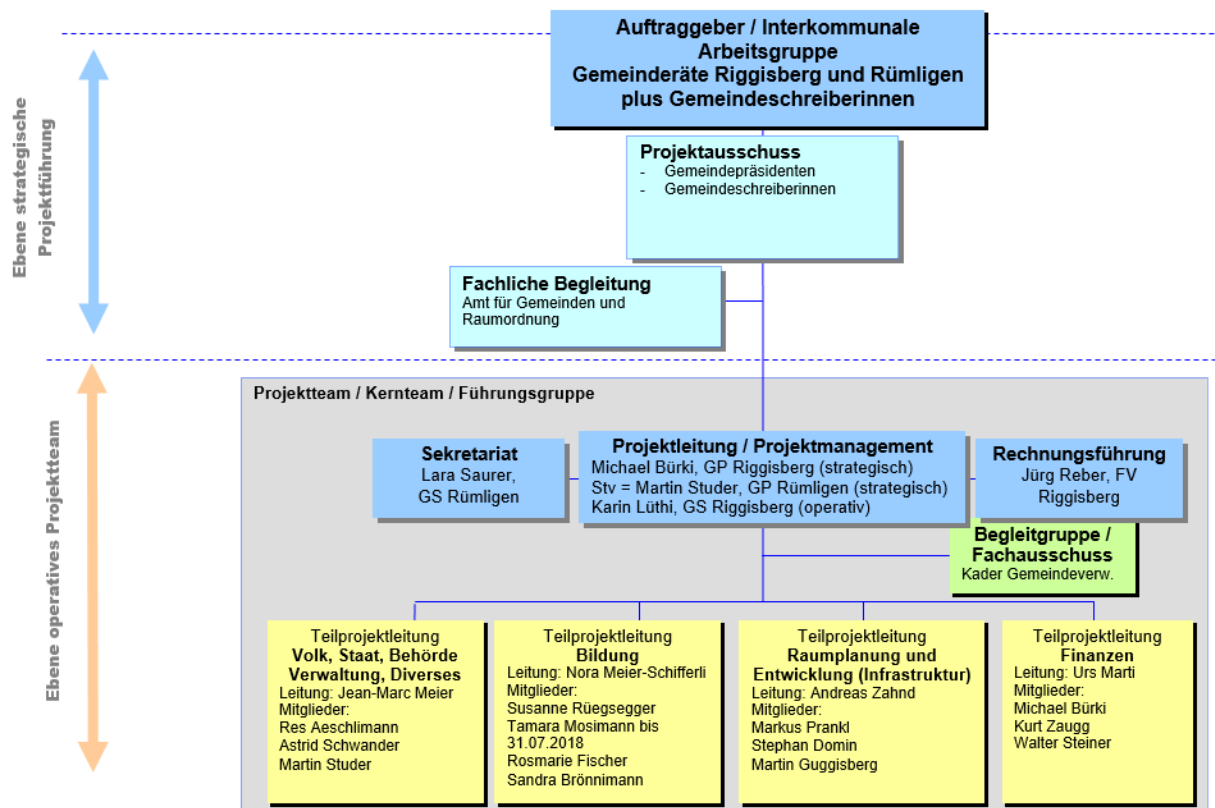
Ebene strategische Projektführung

Auftraggeber / Interkommunale Arbeitsgruppe
Gemeinderäte Riggisberg und Rümligen plus Gemeindeschreiberinnen

Projektausschuss
- Gemeindepräsidenten
- Gemeindeschreiberinnen

Fachliche Begleitung
Amt für Gemeinden und Raumordnung

Ebene operatives Projektteam

Projektteam / Kernteam / Führungsgruppe

Sekretariat
Lara Saurer, GS Rümligen

Projektleitung / Projektmanagement
Michael Bürki, GP Riggisberg (strategisch)
Stv = Martin Studer, GP Rümligen (strategisch)
Karin Lüthi, GS Riggisberg (operativ)

Rechnungsführung
Jürg Reber, FV Riggisberg

Begleitgruppe / Fachausschuss
Kader Gemeindeverw.

Teilprojektleitung
Volk, Staat, Behörde Verwaltung, Diverses
Leitung: Jean-Marc Meier
Mitglieder:
Res Aeschlimann
Astrid Schwander
Martin Studer

Teilprojektleitung
Bildung
Leitung: Nora Meier-Schifferli
Mitglieder:
Susanne Rüegsegger
Tamara Mosimann bis 31.07.2018
Rosmarie Fischer
Sandra Brönnimann

Teilprojektleitung
Raumplanung und Entwicklung (Infrastruktur)
Leitung: Andreas Zahnd
Mitglieder:
Markus Prankl
Stephan Domin
Martin Guggisberg

Teilprojektleitung
Finanzen
Leitung: Urs Marti
Mitglieder:
Michael Bürki
Kurt Zaugg
Walter Steiner